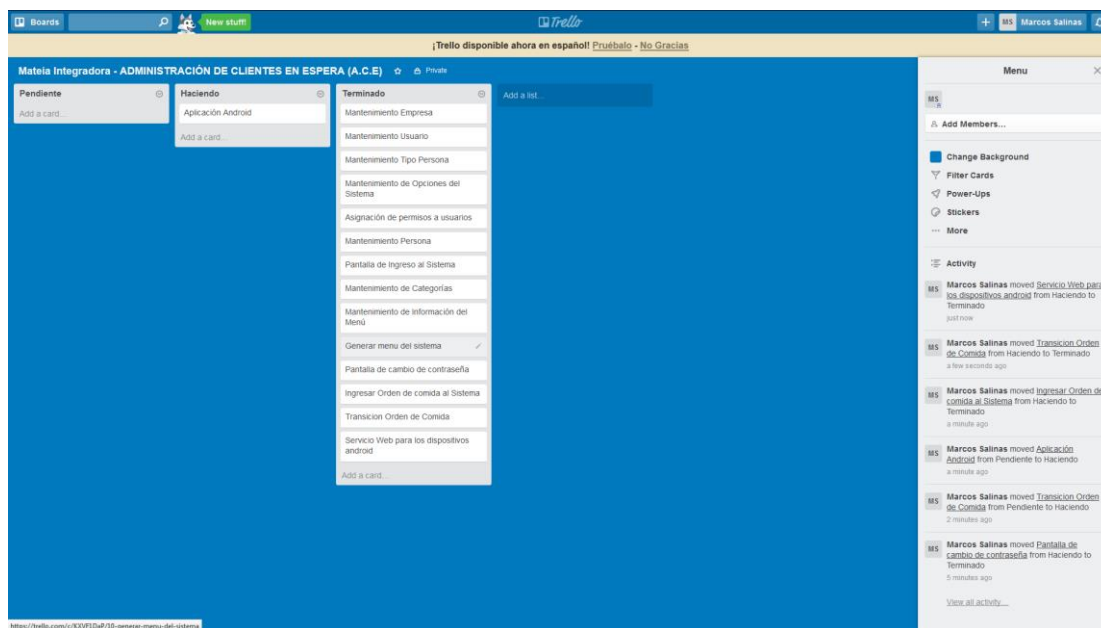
Boards New stuff! Trello + MS Marcos Salinas

¡Trello disponible ahora en español! Pruébalo - No Gracias

Mateia Integradora - ADMINISTRACIÓN DE CLIENTES EN ESPERA (A.C.E) Private

Pendiente
Add a card...

Haciendo
Aplicación Android
Add a card...

Terminado
Mantenimiento Empresa
Mantenimiento Usuario
Mantenimiento Tipo Persona
Mantenimiento de Opciones del Sistema
Asignación de permisos a usuarios
Mantenimiento Persona
Pantalla de Ingreso al Sistema
Mantenimiento de Categorías
Mantenimiento de Información del Menú
Generar menu del sistema
Pantalla de cambio de contraseña
Ingresar Orden de comida al Sistema
Transicion Orden de Comida
Servicio Web para los dispositivos android
Add a card...

Add a list...

Menu

MS

Add Members...

Change Background
Filter Cards
Power-Ups
Stickers
More

Activity

MS Marcos Salinas moved Servicio Web para los dispositivos android from Haciendo to Terminado
just now

MS Marcos Salinas moved Transicion Orden de Comida from Haciendo to Terminado
a few seconds ago

MS Marcos Salinas moved Ingresar Orden de comida al Sistema from Haciendo to Terminado
a minute ago

MS Marcos Salinas moved Aplicación Android from Pendiente to Haciendo
a minute ago

MS Marcos Salinas moved Transicion Orden de Comida from Pendiente to Haciendo
2 minutes ago

MS Marcos Salinas moved Pantalla de cambio de contraseña from Haciendo to Terminado
5 minutes ago

View all activity...

https://trello.com/c/KXVEI0xP/10-generar-menu-del-sistema